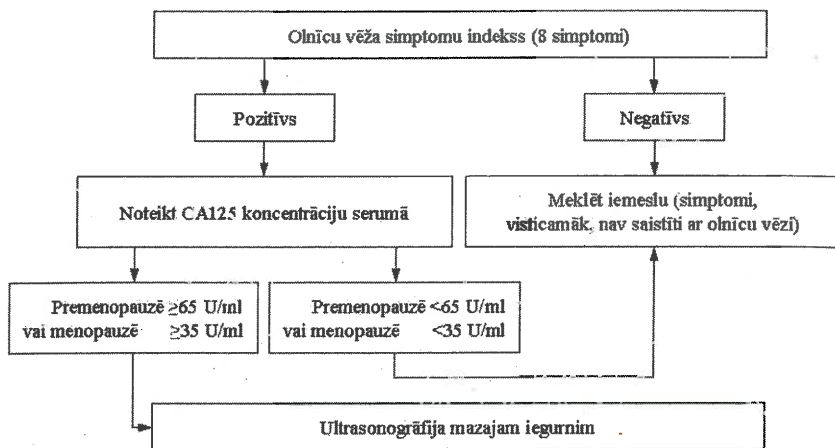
Olnīcu vēža simptomu indekss (8 simptomi)

Pozitīvs

Negatīvs

Noteikt CA125 koncentrāciju serumā

Meklēt iemeslu (simptomi, visticamāk, nav saistīti ar olnīcu vēzi)

Premenopauzē $\geq$65 U/ml vai menopauzē $\geq$35 U/ml

Premenopauzē <65 U/ml vai menopauzē <35 U/ml

Ultrasonogrāfija mazajam iegurnim